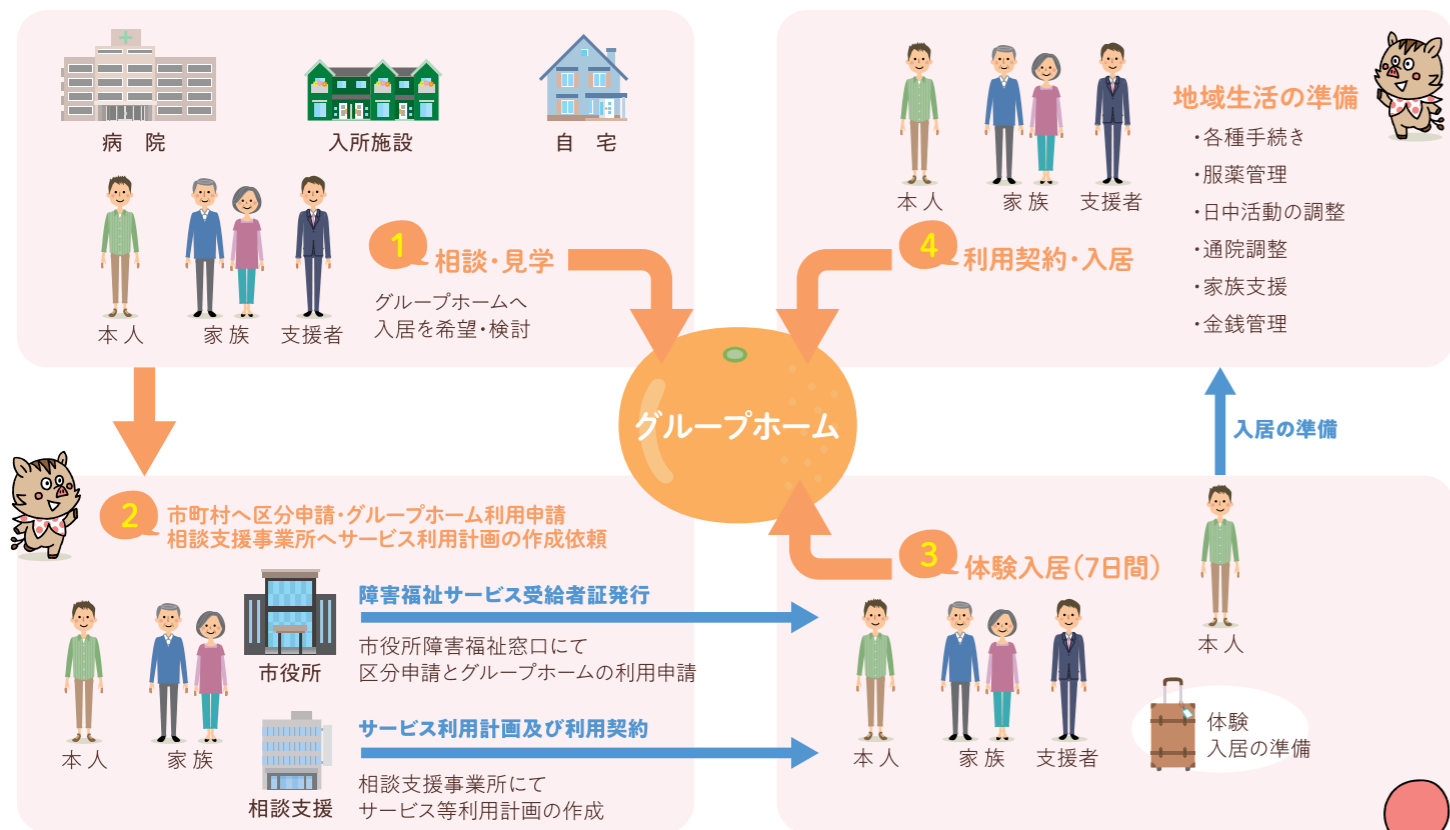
病　院

入所施設

自　宅

本人

家族

支援者

1 相談・見学

グループホームへ入居を希望・検討

本人

家族

支援者

4 利用契約・入居

地域生活の準備

・各種手続き
・服薬管理
・日中活動の調整
・通院調整
・家族支援
・金銭管理

グループホーム

入居の準備

2 市町村へ区分申請・グループホーム利用申請
相談支援事業所へサービス利用計画の作成依頼

市役所

障害福祉サービス受給者証発行

市役所障害福祉窓口にて
区分申請とグループホームの利用申請

本人

家族

相談支援

サービス利用計画及び利用契約

相談支援事業所にて
サービス等利用計画の作成

3 体験入居（7日間）

本人

本人

家族

支援者

体験
入居の準備